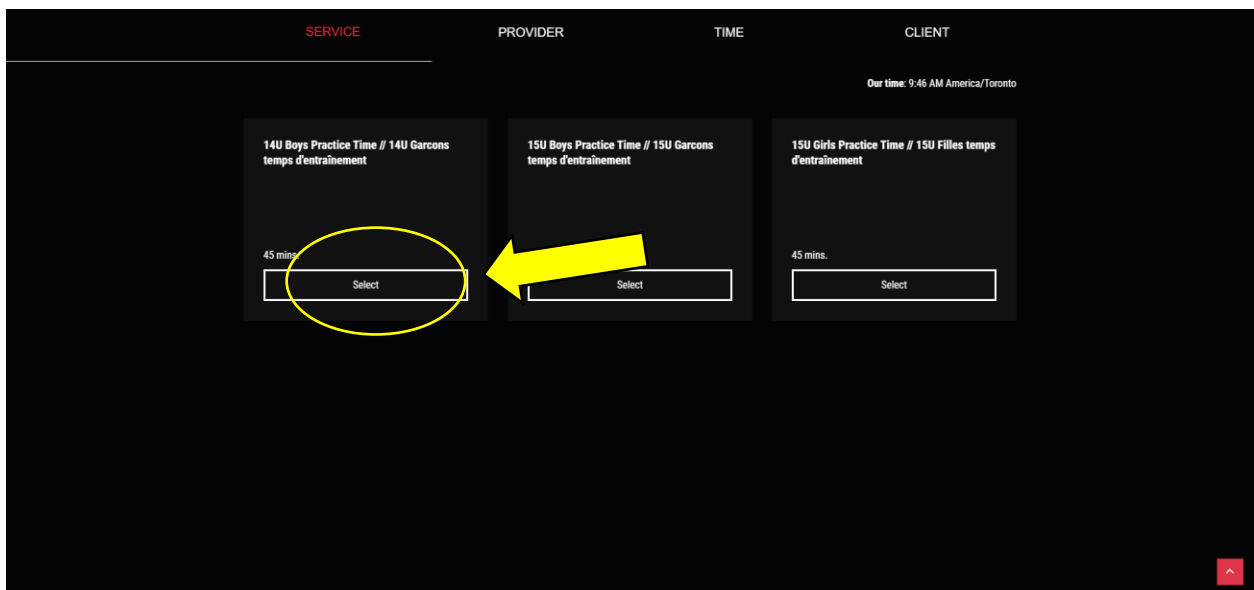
SERVICE PROVIDER TIME CLIENT

Our time: 9:46 AM America/Toronto

14U Boys Practice Time // 14U Garcons temps d'entraînement

45 mins.

Select

15U Boys Practice Time // 15U Garcons temps d'entraînement

Select

15U Girls Practice Time // 15U Filles temps d'entraînement

45 mins.

Select